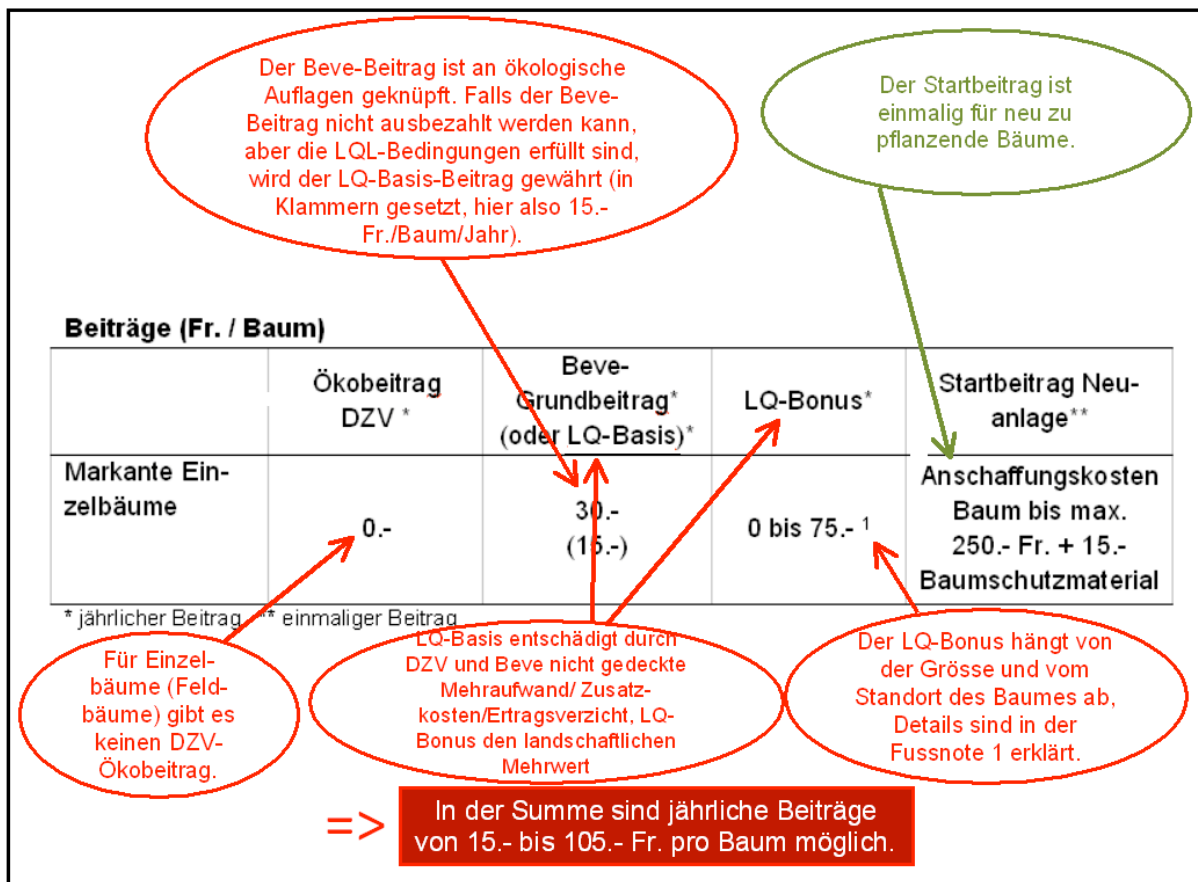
Der Beve-Beitrag ist an ökologische Auflagen geknüpft. Falls der Beve-Beitrag nicht ausbezahlt werden kann, aber die LQL-Bedingungen erfüllt sind, wird der LQ-Basis-Beitrag gewährt (in Klammern gesetzt, hier also 15.- Fr./Baum/Jahr).

Der Startbeitrag ist einmalig für neu zu pflanzende Bäume.

Beiträge (Fr. / Baum)

| | Ökobeitrag DZV * | Beve-Grundbeitrag* (oder LQ-Basis)* | LQ-Bonus* | Startbeitrag Neuanlage** |
|---|---|---|---|---|
| Markante Einzelbäume | 0.- | 30.- (15.-) | 0 bis 75.- $^1$ | Anschaffungskosten Baum bis max. 250.- Fr. + 15.- Baumschutzmaterial |

* jährlicher Beitrag ** einmaliger Beitrag

Für Einzelbäume (Feldbäume) gibt es keinen DZV-Ökobeitrag.

LQ-Basis entschädigt durch DZV und Beve nicht gedeckte Mehraufwand/ Zusatzkosten/Ertragsverzicht, LQ-Bonus den landschaftlichen Mehrwert

Der LQ-Bonus hängt von der Grösse und vom Standort des Baumes ab, Details sind in der Fussnote 1 erklärt.

=> In der Summe sind jährliche Beiträge von 15.- bis 105.- Fr. pro Baum möglich.